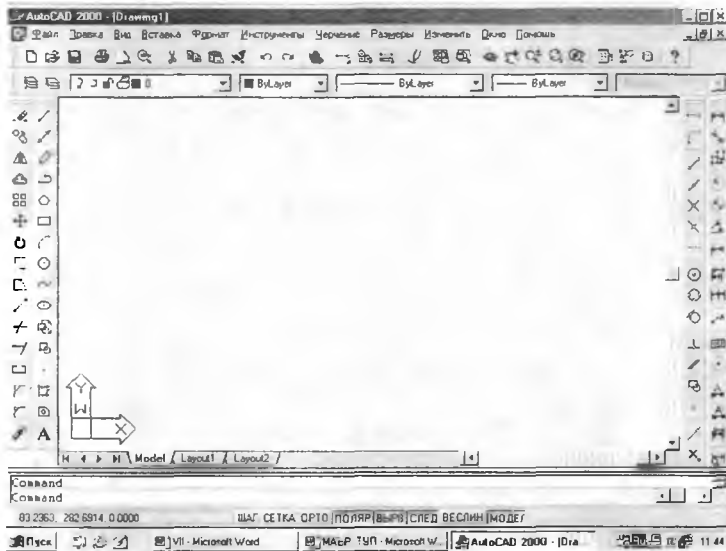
AutoCAD 2000 - [Drawing1]

Файл Правка Вид Вставка Формат Инструменты Черчение Размеры Изменить Окно Помощь

ByLayer ByLayer ByLayer

Y
W
X

Model Layout1 Layout2

Command
Command

83.2363, 262.6914, 0.0000

ШАГ СЕТКА ОРТО ПОЛЯР ВЫРВ СЛЕД ВЕСЛИН МОДЕЛ

Пуск VII - Microsoft Word МАбР ТУП - Microsoft W... AutoCAD 2000 - [Dra... 11:44